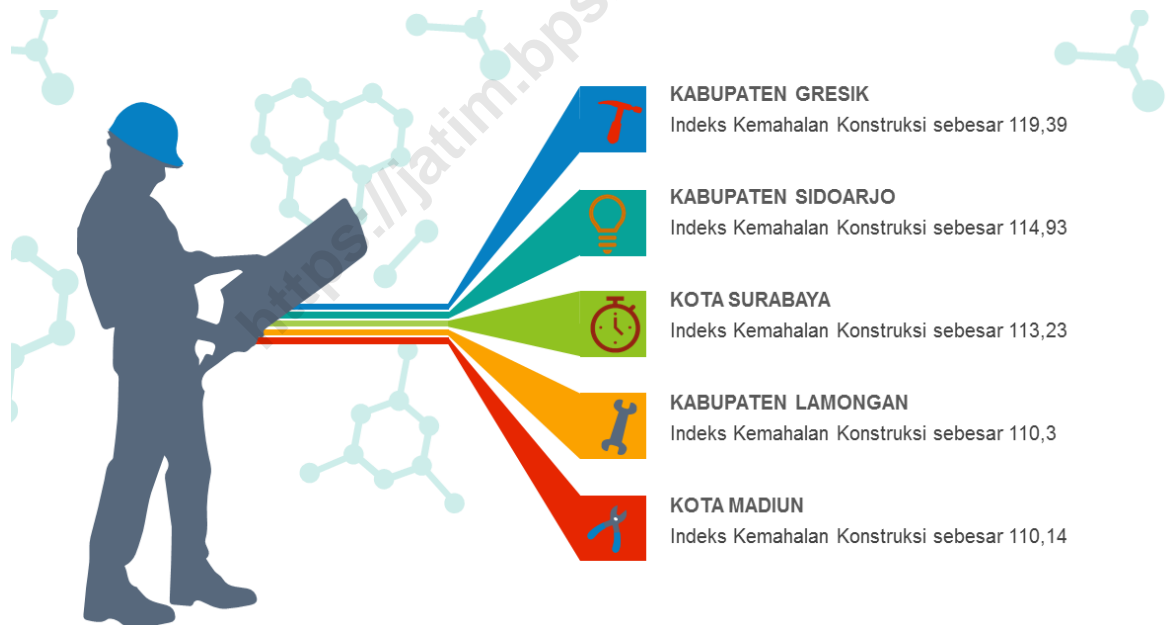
https://jatim.bps

KABUPATEN GRESIK
Indeks Kemahalan Konstruksi sebesar 119,39

KABUPATEN SIDOARJO
Indeks Kemahalan Konstruksi sebesar 114,93

KOTA SURABAYA
Indeks Kemahalan Konstruksi sebesar 113,23

KABUPATEN LAMONGAN
Indeks Kemahalan Konstruksi sebesar 110,3

KOTA MADIUN
Indeks Kemahalan Konstruksi sebesar 110,14